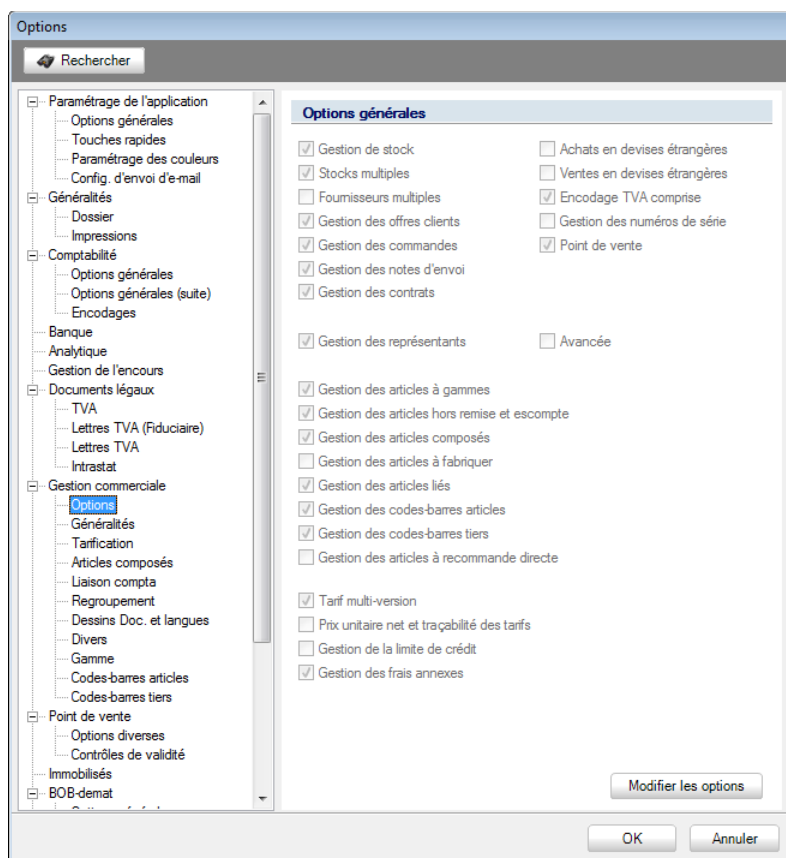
Options

Rechercher

Paramétrage de l'application
Options générales
Touches rapides
Paramétrage des couleurs
Config. d'envoi d'e-mail
Généralités
Dossier
Impressions
Comptabilité
Options générales
Options générales (suite)
Encodages
Banque
Analytique
Gestion de l'encours
Documents légaux
TVA
Lettres TVA (Fiduciaire)
Lettres TVA
Intrastat
Gestion commerciale
Options
Généralités
Tarification
Articles composés
Liaison compta
Regroupement
Dessins Doc. et langues
Divers
Gamme
Codes-barres articles
Codes-barres tiers
Point de vente
Options diverses
Contrôles de validité
Immobilisés
BOB-demat
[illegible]

Options générales

Gestion de stock
Stocks multiples
Fournisseurs multiples
Gestion des offres clients
Gestion des commandes
Gestion des notes d'envoi
Gestion des contrats

Achats en devises étrangères
Ventes en devises étrangères
Encodage TVA comprise
Gestion des numéros de série
Point de vente

Gestion des représentants
Avancée

Gestion des articles à gammes
Gestion des articles hors remise et escompte
Gestion des articles composés
Gestion des articles à fabriquer
Gestion des articles liés
Gestion des codes-barres articles
Gestion des codes-barres tiers
Gestion des articles à recommande directe

Tarif multi-version
Prix unitaire net et traçabilité des tarifs
Gestion de la limite de crédit
Gestion des frais annexes

Modifier les options

OK
Annuler